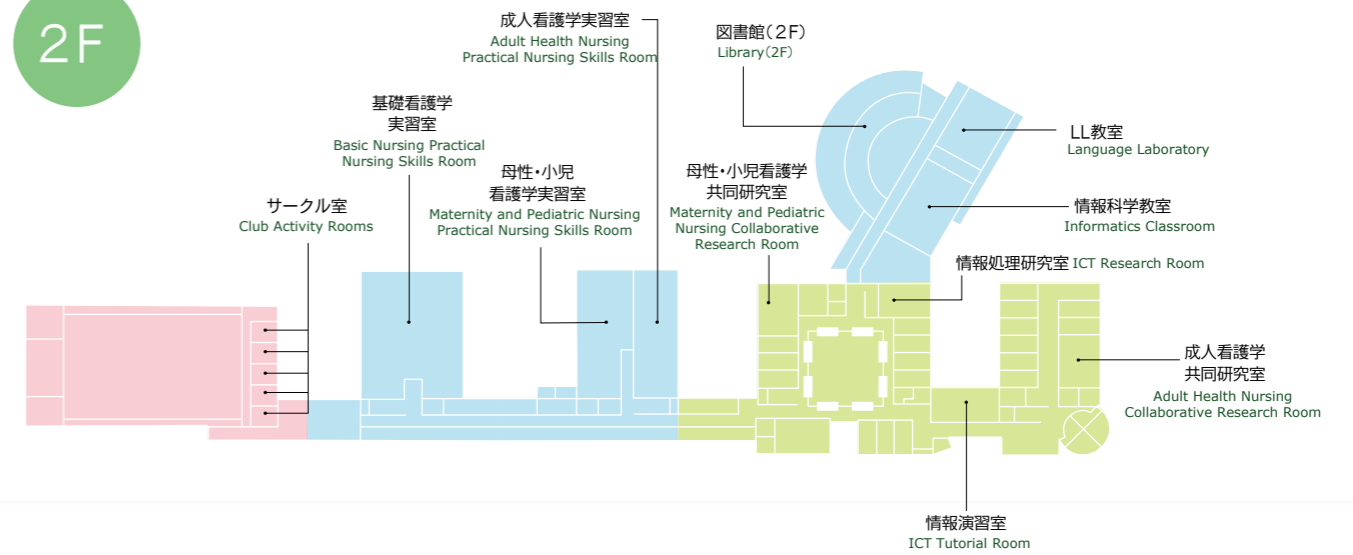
2F

サークル室
Club Activity Rooms

基礎看護学
実習室
Basic Nursing Practical Nursing Skills Room

母性・小児
看護学実習室
Maternity and Pediatric Nursing Practical Nursing Skills Room

成人看護学実習室
Adult Health Nursing Practical Nursing Skills Room

母性・小児看護学
共同研究室
Maternity and Pediatric Nursing Collaborative Research Room

図書館（2F）
Library（2F）

LL教室
Language Laboratory

情報科学教室
Informatics Classroom

情報処理研究室 ICT Research Room

成人看護学
共同研究室
Adult Health Nursing Collaborative Research Room

情報演習室
ICT Tutorial Room